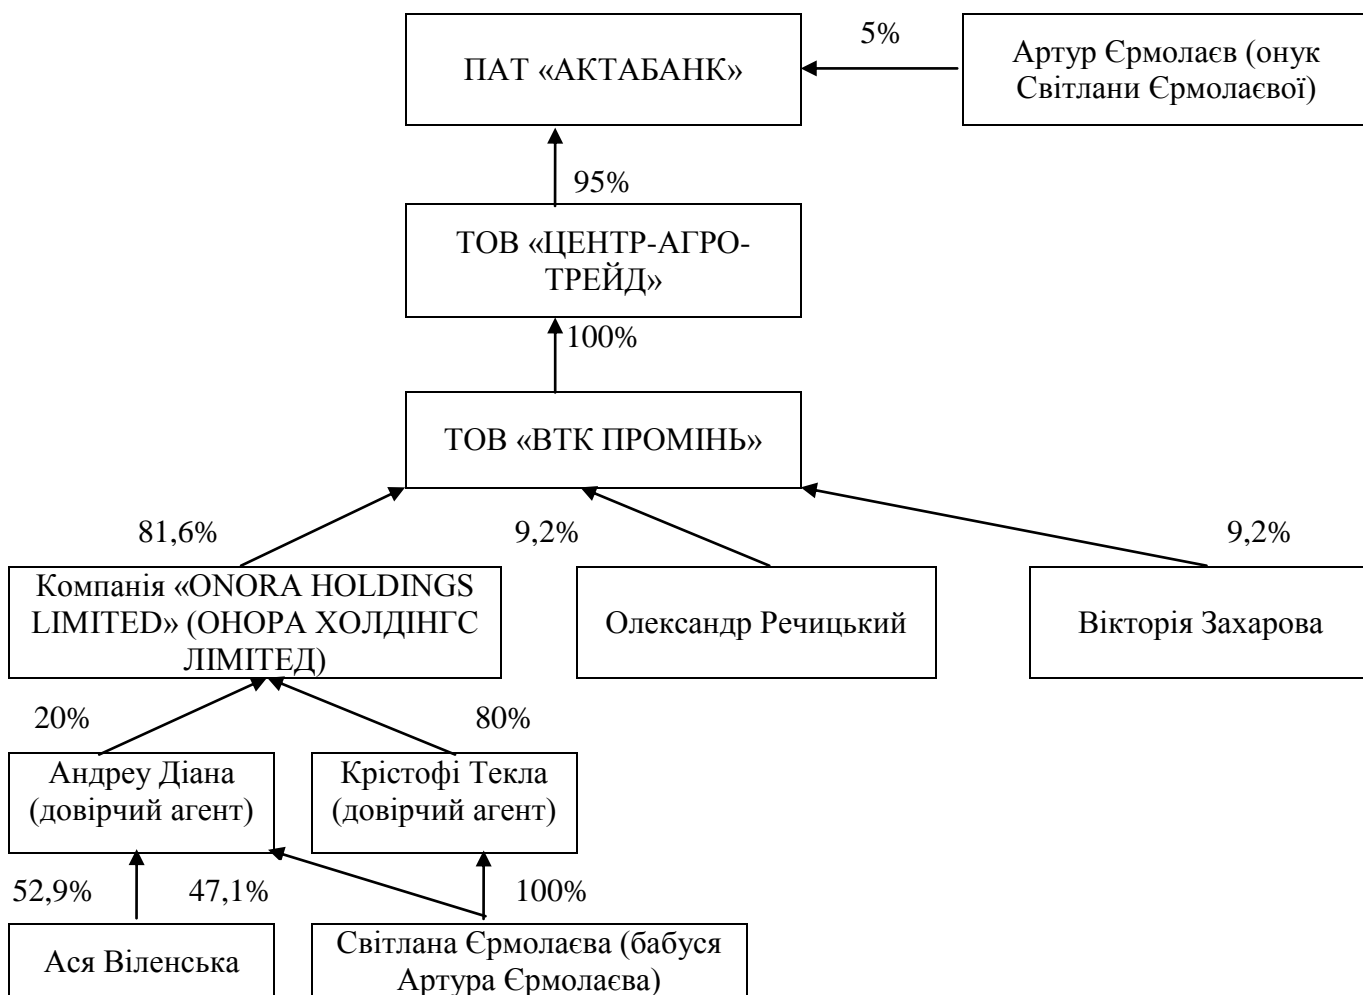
ПАТ «АКТАБАНК»

5%

Артур Єрмолаєв (онук Світлани Єрмолаєвої)

95%

ТОВ «ЦЕНТР-АГРО-ТРЕЙД»

100%

ТОВ «ВТК ПРОМІНЬ»

81,6%

9,2%

9,2%

Компанія «ONORA HOLDINGS LIMITED» (ОНОРА ХОЛДІНГС ЛІМІТЕД)

Олександр Речицький

Вікторія Захарова

20%

80%

Андреу Діана (довірчий агент)

Крістофі Текла (довірчий агент)

52,9%

47,1%

100%

Ася Віленська

Світлана Єрмолаєва (бабуся Артура Єрмолаєва)